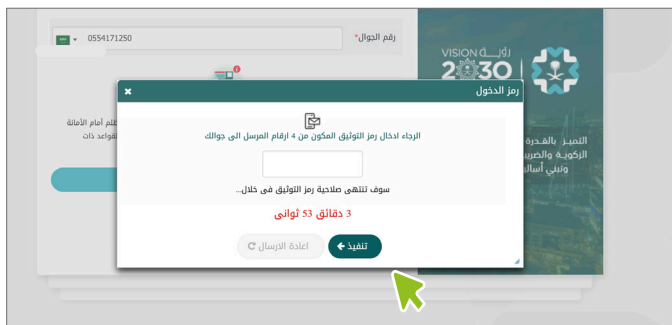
رقم الجوال*
0554171250

VISION رؤية
2030

التميـز بالقـدرة
الزكوية والضريبـ
وتبني أسال

علم أمام الأمانة
قواعد ذات

رمز الدخول
الرجاء ادخال رمز التوثيق المكون من 4 ارقام المرسل الى جوالك
سوف تنتهي صلاحية رمز التوثيق في خلال...
3 دقائق 53 ثواني
تنفيذ
اعادة الارسال